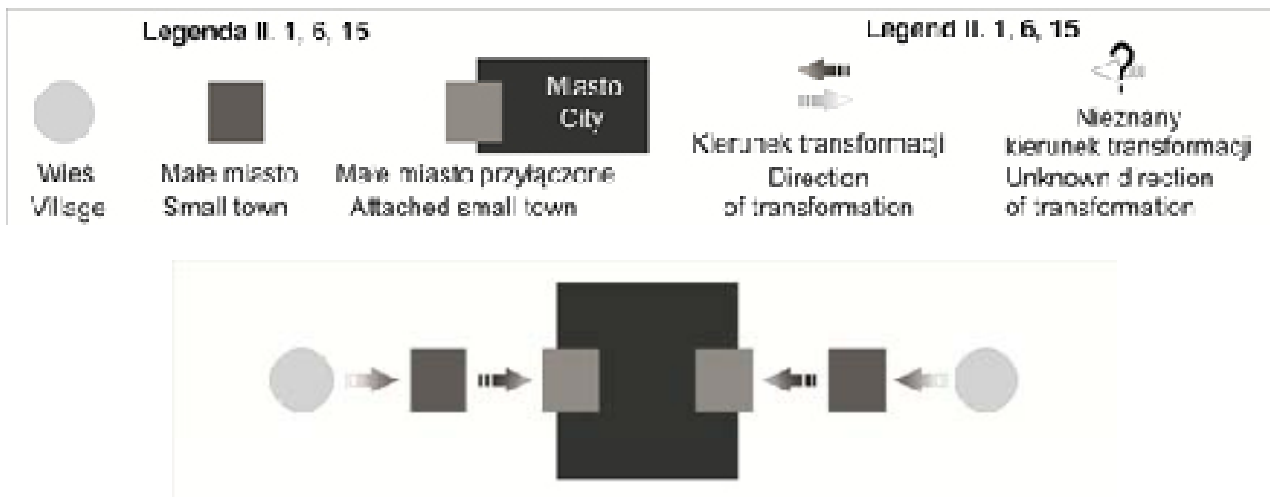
Legenda Il. 1, 6, 15

Legend Il. 1, 6, 15

Wieś
Village

Małe miasto
Small town

Miasto
City

Małe miasto przyłączone
Attached small town

Kierunek transformacji
Direction
of transformation

?

Nieznany
kierunek transformacji
Unknown direction
of transformation